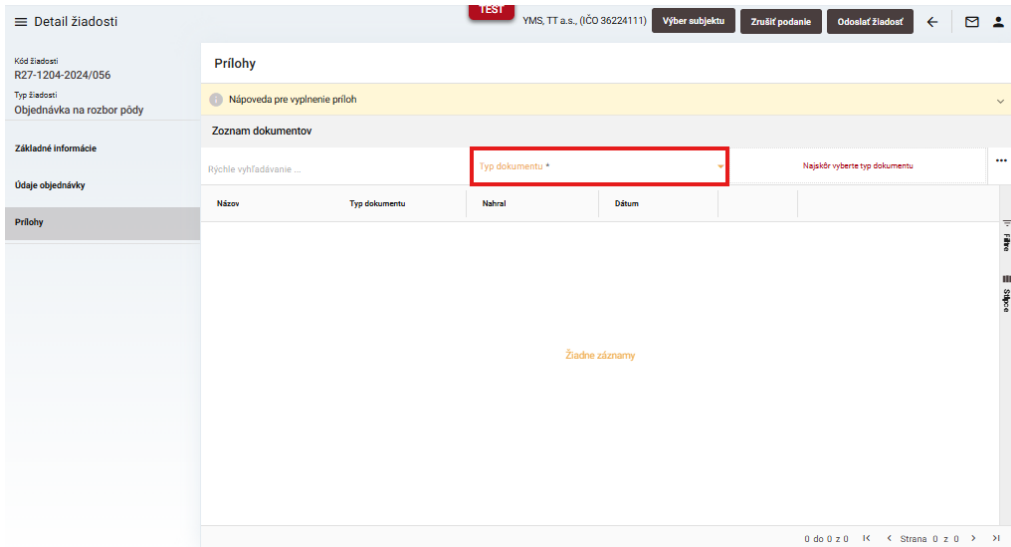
≡ Detail žiadosti

TEST

YMS, TT a.s., (IČO 36224111) Výber subjektu Zrušiť podanie Odoslať žiadosť

Kód žiadosti
R27-1204-2024/056
Typ žiadosti
Objednávka na rozbor pôdy

Základné informácie
Údaje objednávky
Prílohy

Prílohy

Nápoveda pre vyplnenie príloh

Zoznam dokumentov

Rýchle vyhľadávanie ...
Typ dokumentu *
Najskôr vyberte typ dokumentu

| Názov | Typ dokumentu | Nahral | Dátum |
|---|---|---|---|

Filtre
Stĺpce

Žiadne záznamy

0 do 0 z 0 |< < Strana 0 z 0 > >|